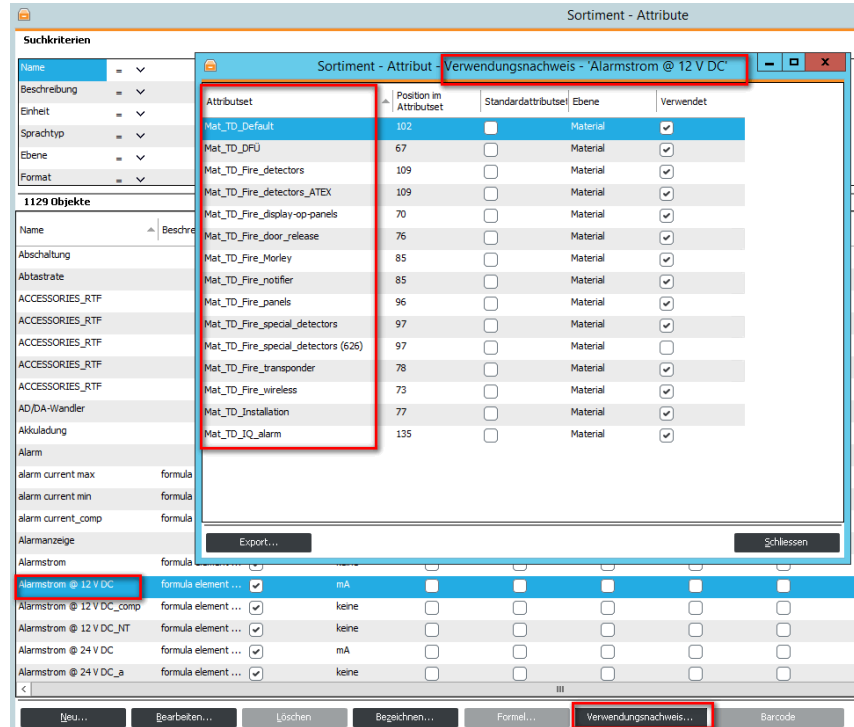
Sortiment - Attribute

Suchkriterien

| Name | = |
|---|---|
| Beschreibung | = |
| Einheit | = |
| Sprachtyp | = |
| Ebene | = |
| Format | = |

1129 Objekte

Sortiment - Attribut - Verwendungsnachweis - 'Alarmstrom @ 12 V DC'

| Attributset | Position im Attributset | Standardattributset | Ebene | Verwendet |
|---|---|---|---|---|
| Mat_TD_Default | 102 | ☐ | Material | ☑ |
| Mat_TD_DFÜ | 67 | ☐ | Material | ☑ |
| Mat_TD_Fire_detectors | 109 | ☐ | Material | ☑ |
| Mat_TD_Fire_detectors_ATEX | 109 | ☐ | Material | ☑ |
| Mat_TD_Fire_display-op-panels | 70 | ☐ | Material | ☑ |
| Mat_TD_Fire_door_release | 76 | ☐ | Material | ☑ |
| Mat_TD_Fire_Morley | 85 | ☐ | Material | ☑ |
| Mat_TD_Fire_notifier | 85 | ☐ | Material | ☑ |
| Mat_TD_Fire_panels | 96 | ☐ | Material | ☑ |
| Mat_TD_Fire_special_detectors | 97 | ☐ | Material | ☑ |
| Mat_TD_Fire_special_detectors (626) | 97 | ☐ | Material | ☐ |
| Mat_TD_Fire_transponder | 78 | ☐ | Material | ☑ |
| Mat_TD_Fire_wireless | 73 | ☐ | Material | ☑ |
| Mat_TD_Installation | 77 | ☐ | Material | ☑ |
| Mat_TD_IQ_alarm | 135 | ☐ | Material | ☑ |

Export...
Schliessen

| Name | Beschre | | | |
|---|---|---|---|---|
| Abschaltung | | | | |
| Abtastrate | | | | |
| ACCESSORIES_RTF | | | | |
| ACCESSORIES_RTF | | | | |
| ACCESSORIES_RTF | | | | |
| ACCESSORIES_RTF | | | | |
| ACCESSORIES_RTF | | | | |
| AD/DA-Wandler | | | | |
| Akkuladung | | | | |
| Alarm | | | | |
| alarm current max | formula | | | |
| alarm current min | formula | | | |
| alarm current_comp | formula | | | |
| Alarmanzeige | | | | |
| Alarmstrom | formula | | keine | |
| Alarmstrom @ 12 V DC | formula element ... | ☑ | mA | |
| Alarmstrom @ 12 V DC_comp | formula element ... | ☑ | keine | |
| Alarmstrom @ 12 V DC_NT | formula element ... | ☑ | keine | |
| Alarmstrom @ 24 V DC | formula element ... | ☑ | mA | |
| Alarmstrom @ 24 V DC_a | formula element ... | ☑ | keine | |

Neu... Bearbeiten... Löschen Bezeichnen... Formel... Verwendungsnachweis... Barcode